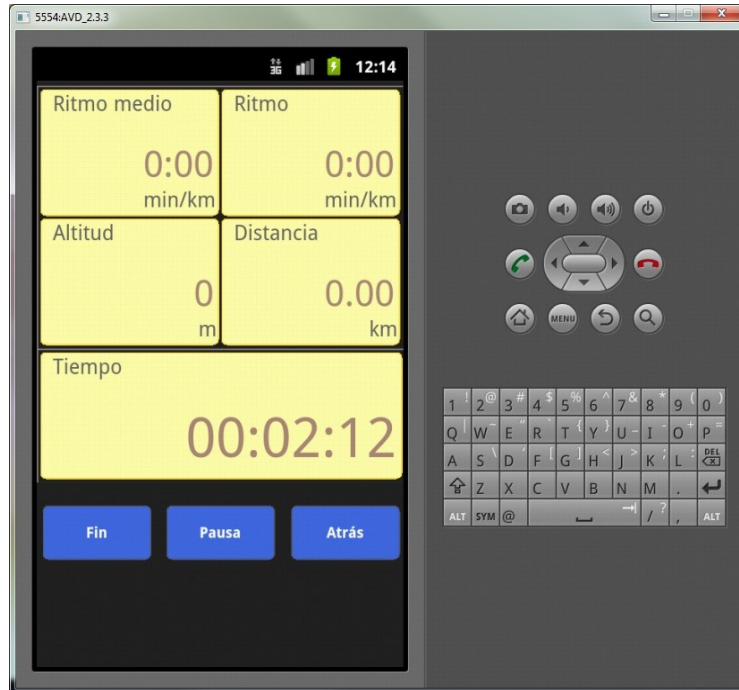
5554:AVD_2.3.3

3G 12:14

Ritmo medio
0:00
min/km

Ritmo
0:00
min/km

Altitud
0
m

Distancia
0.00
km

Tiempo
00:02:12

Fin
Pausa
Atrás

MENU

1 ! 2 @ 3 # 4 $ 5 % 6 ^ 7 & 8 * 9 ( 0 )
Q W E R T Y U I O P
A S D F G H J K L DEL
Z X C V B N M .
ALT SYM @ / ? , ALT